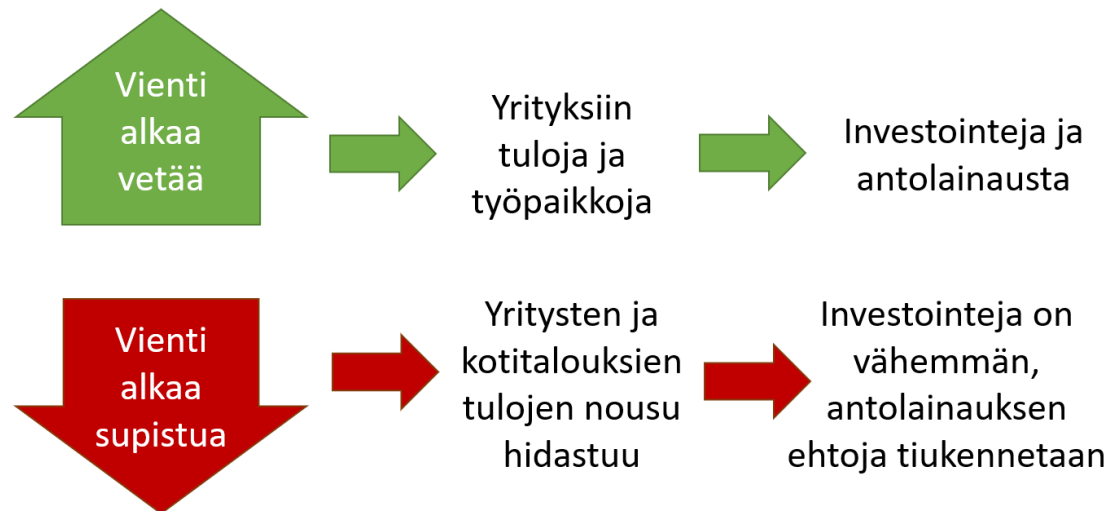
Vienti alkaa vetää

Yrityksiin tuloja ja työpaikkoja

Investointeja ja antolainausta

Vienti alkaa supistua

Yritysten ja kotitalouksien tulojen nousu hidastuu

Investointeja on vähemmän, antolainauksen ehtoja tiukennetaan